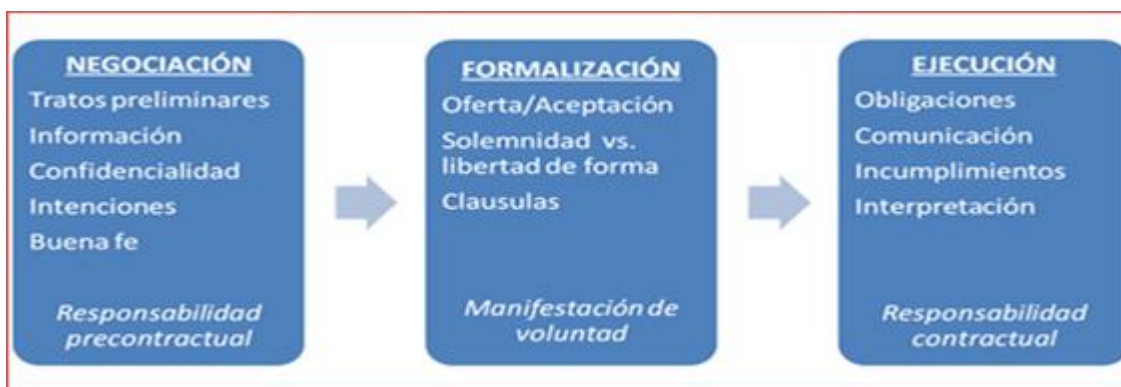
NEGOCIACIÓN
Tratos preliminares
Información
Confidencialidad
Intenciones
Buena fe

Responsabilidad precontractual

FORMALIZACIÓN
Oferta/Aceptación
Solemnidad vs. libertad de forma
Clausulas

Manifestación de voluntad

EJECUCIÓN
Obligaciones
Comunicación
Incumplimientos
Interpretación

Responsabilidad contractual